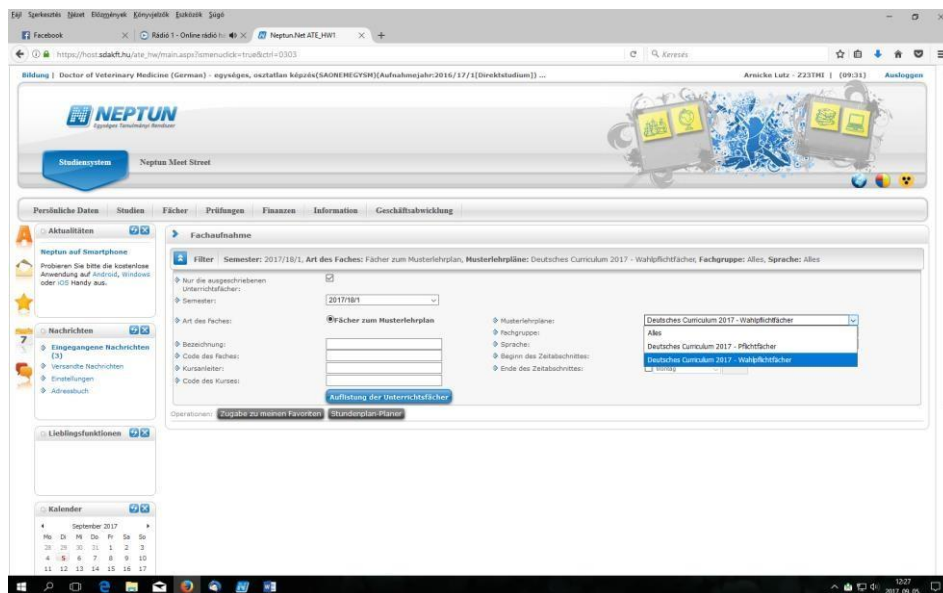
Fájl Szerkesztés Nézet Előzmények Könyvjelzők Eszközök Súgó

Facebook
Rádió 1 - Online rádió h
Neptun.Net ATE_HW1

https://host.sdakft.hu/ate_hw/main.aspx?ismenuclick=true&ctrl=0303

Keresés

Bildung | Doctor of Veterinary Medicine (German) - egységes, osztatlan képzés(SAONEMEGYSM)(Aufnahmejahr:2016/17/1[Direktstudium]) ...

Arnicke Lutz - Z23TMI | (09:31) Ausloggen

NEPTUN
Egységes Tanulmányi Rendszer

Studiensystem
Neptun Meet Street

Persönliche Daten
Studien
Fächer
Prüfungen
Finanzen
Information
Geschäftsabwicklung

Aktualitäten

Neptun auf Smartphone
Probieren Sie bitte die kostenlose Anwendung auf Android, Windows oder iOS Handy aus.

Nachrichten

Eingegangene Nachrichten (3)
Versandte Nachrichten
Einstellungen
Adressbuch

Lieblingsfunktionen

Kalender

September 2017

| Mo | Di | Mi | Do | Fr | Sa | So |
|---|---|---|---|---|---|---|
| 28 | 29 | 30 | 31 | 1 | 2 | 3 |
| 4 | 5 | 6 | 7 | 8 | 9 | 10 |
| 11 | 12 | 13 | 14 | 15 | 16 | 17 |

Fachaufnahme

Filter Semester: 2017/18/1, Art des Faches: Fächer zum Musterlehrplan, Musterlehrpläne: Deutsches Curriculum 2017 - Wahlpflichtfächer, Fachgruppe: Alles, Sprache: Alles

Nur die ausgeschriebenen Unterrichtsfächer:
Semester: 2017/18/1
Art des Faches: Fächer zum Musterlehrplan
Bezeichnung:
Code des Faches:
Kursanleiter:
Code des Kurses:

Musterlehrpläne: Deutsches Curriculum 2017 - Wahlpflichtfächer
Fachgruppe:
Sprache:
Beginn des Zeitabschnittes:
Ende des Zeitabschnittes:

Alles
Deutsches Curriculum 2017 - Pflichtfächer
Deutsches Curriculum 2017 - Wahlpflichtfächer

Montag

Auflistung der Unterrichtsfächer

Operationen: Zugabe zu meinen Favoriten Stundenplan-Planer

12:27
2017.09.05.